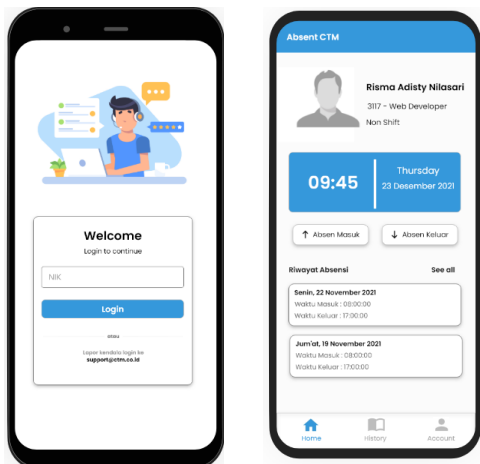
Welcome

Login to continue

NIK

Login

atau

Lapor kendala login ke
support@ctm.co.id

Absent CTM

Risma Adisty Nilasari

3117 - Web Developer

Non Shift

09:45

Thursday

23 Desember 2021

Absen Masuk

Absen Keluar

Riwayat Absensi

See all

Senin, 22 November 2021

Waktu Masuk : 09:00:00

Waktu Keluar : 17:00:00

Jum'at, 19 November 2021

Waktu Masuk : 08:00:00

Waktu Keluar : 17:00:00

Home

History

Account